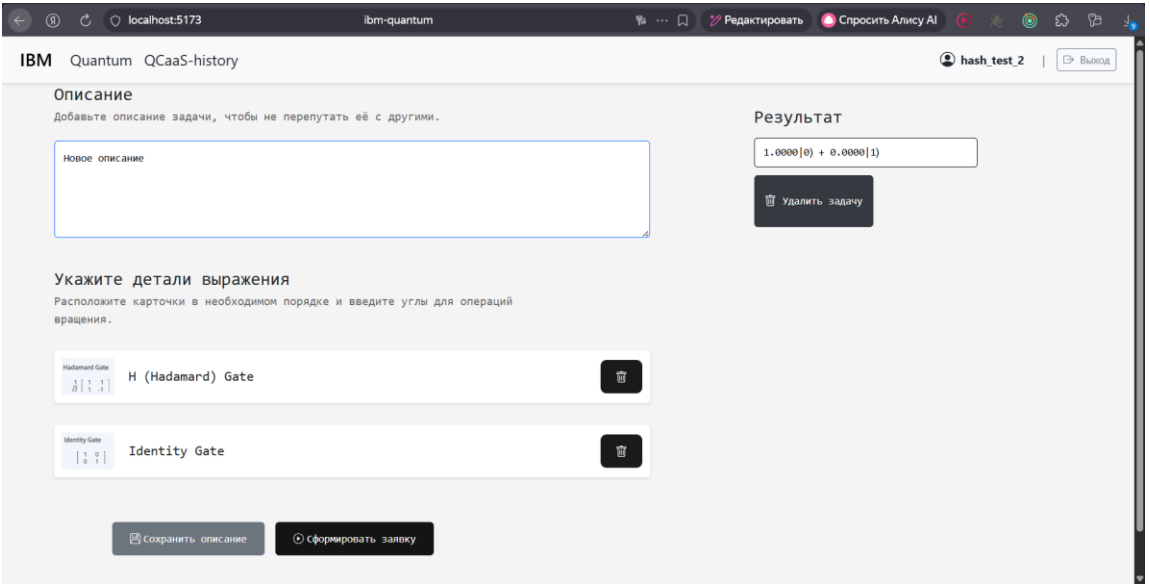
localhost:5173
ibm-quantum
Редактировать
Спросить Алису AI

IBM Quantum QCaaS-history
hash_test_2 | Выход

Описание
Добавьте описание задачи, чтобы не перепутать её с другими.

Новое описание

Результат
$1.0000|0\rangle + 0.0000|1\rangle$

Удалить задачу

Укажите детали выражения
Расположите карточки в необходимом порядке и введите углы для операций вращения.

Hadamard Gate
$\frac{1}{\sqrt{2}}\begin{bmatrix} 1 & 1 \\ 1 & -1 \end{bmatrix}$
H (Hadamard) Gate

Identity Gate
$\begin{bmatrix} 1 & 0 \\ 0 & 1 \end{bmatrix}$
Identity Gate

Сохранить описание
Сформировать заявку